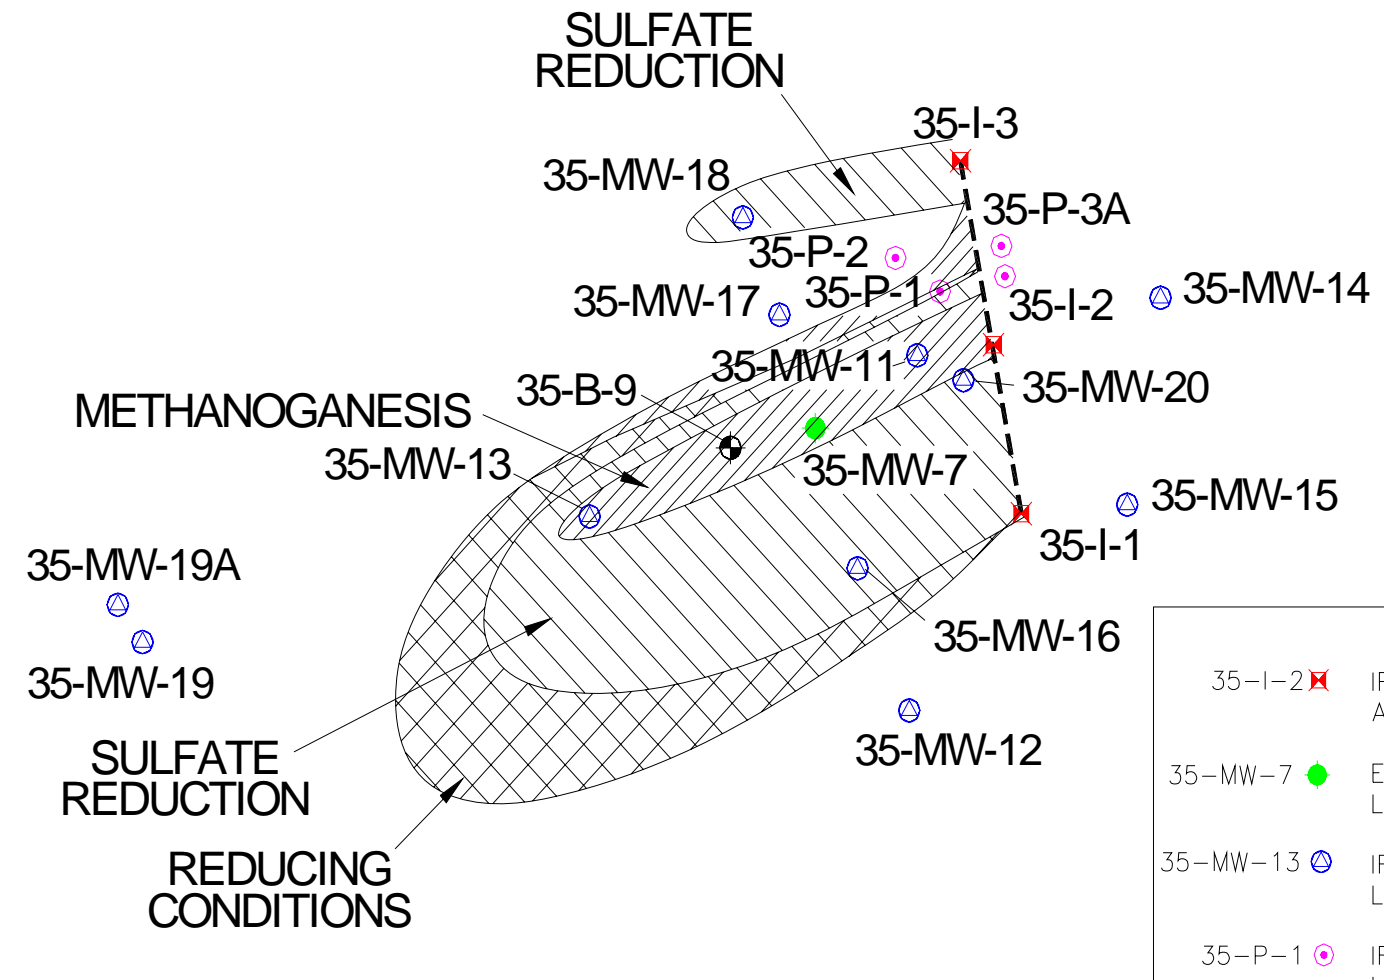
SULFATE REDUCTION

35-I-3

35-MW-18

35-P-3A

35-P-2

35-MW-17

35-P-1

35-I-2

35-MW-14

35-MW-11

35-B-9

35-MW-20

METHANOGANESIS

35-MW-13

35-MW-7

35-MW-15

35-I-1

35-MW-19A

35-MW-19

35-MW-16

35-MW-12

SULFATE REDUCTION

REDUCING CONDITIONS

35–I–2 IF A

35–MW–7 E L

35–MW–13 IF L

35–P–1 IF